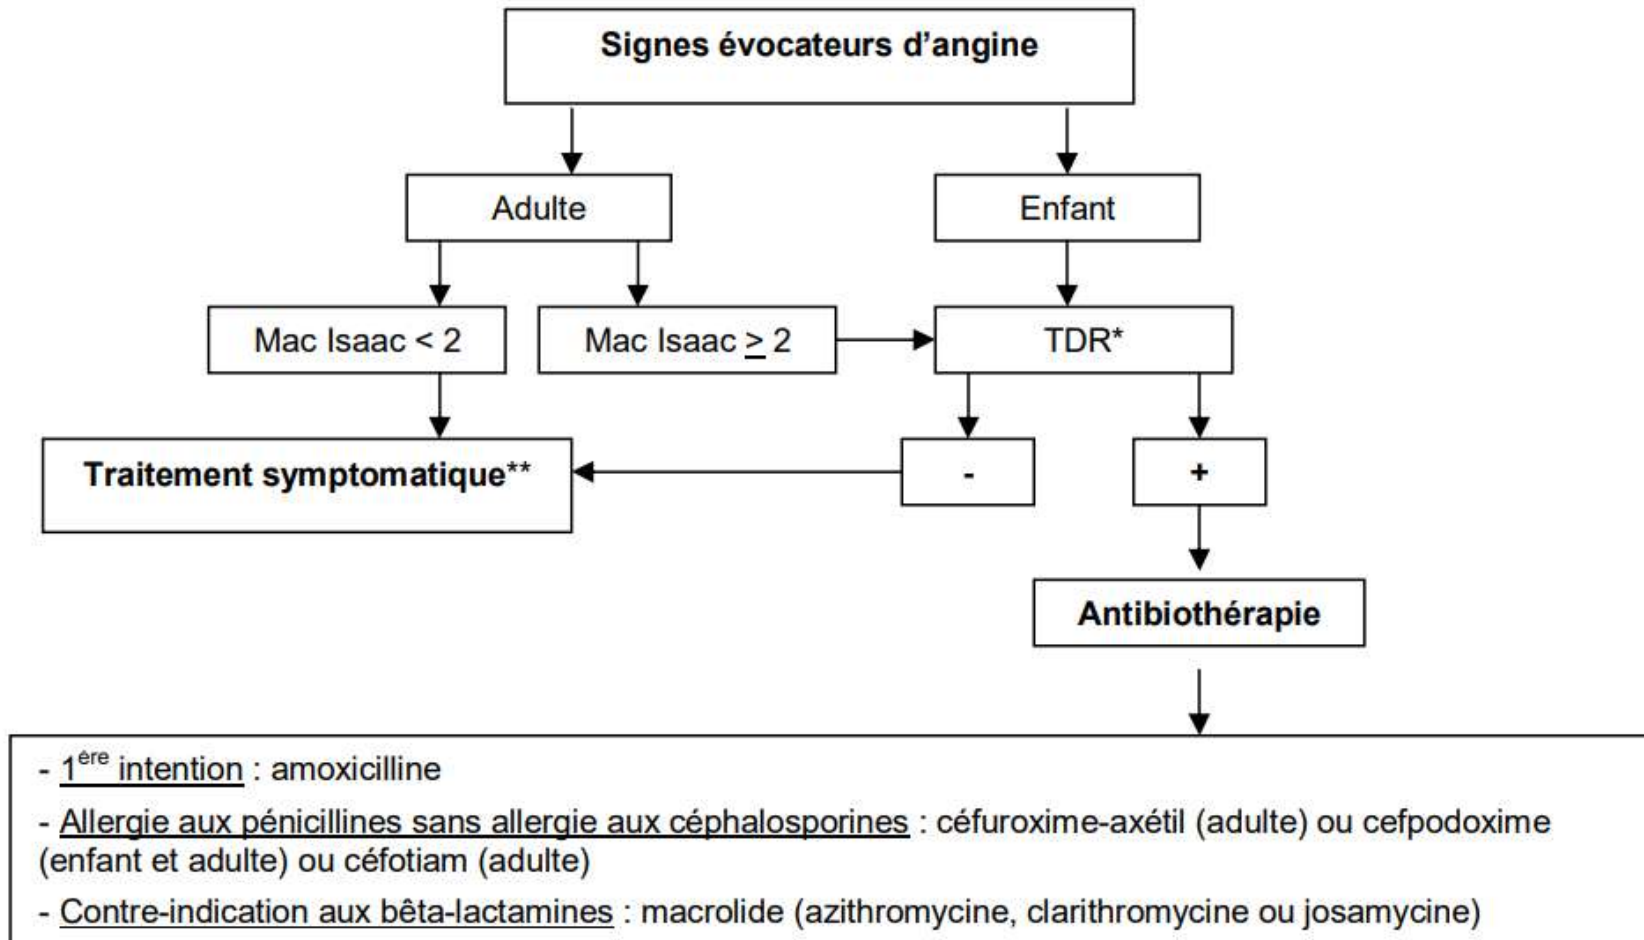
Signes évocateurs d'angine

Adulte

Enfant

Mac Isaac < 2

Mac Isaac $\geq$ 2

TDR*

Traitement symptomatique**

-

+

Antibiothérapie

- 1$^{ère}$ intention : amoxicilline

- Allergie aux pénicillines sans allergie aux céphalosporines : céfuroxime-axétil (adulte) ou cefpodoxime (enfant et adulte) ou céfotiam (adulte)

- Contre-indication aux bêta-lactamines : macrolide (azithromycine, clarithromycine ou josamycine)